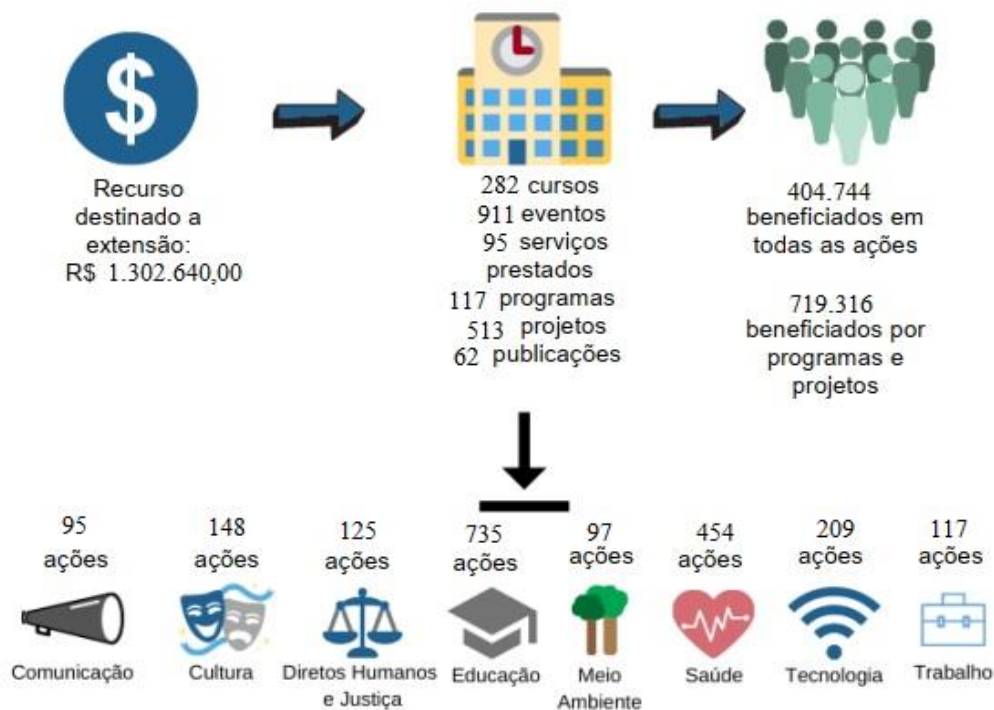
$

Recurso destinado a extensão: R$ 1.302.640,00

282 cursos
911 eventos
95 serviços prestados
117 programas
513 projetos
62 publicações

404.744 beneficiados em todas as ações

719.316 beneficiados por programas e projetos

95 ações
Comunicação

148 ações
Cultura

125 ações
Diretos Humanos e Justiça

735 ações
Educação

97 ações
Meio Ambiente

454 ações
Saúde

209 ações
Tecnologia

117 ações
Trabalho